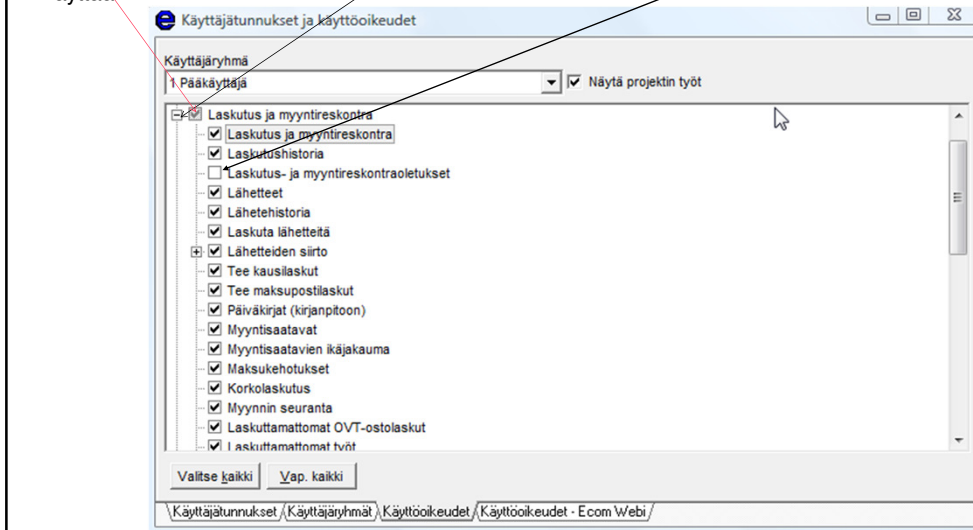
Käyttäjätunnukset ja käyttöoikeudet

Käyttäjäryhmä
1 Pääkäyttäjä
Näytä projektin työt

Laskutus ja myyntireskontra
Laskutus ja myyntireskontra
Laskutushistoria
Laskutus- ja myyntireskontraoletukset
Lähetteet
Lähetehistoria
Laskuta lähetteitä
Lähetteiden siirto
Tee kausilaskut
Tee maksupostilaskut
Päiväkirjat (kirjanpitoon)
Myyntisaatavat
Myyntisaatavien ikäjakauma
Maksukehotukset
Korkolaskutus
Myynnin seuranta
Laskuttamattomat OVT-ostolaskut
Laskuttamattomat työt

Valitse kaikki
Vap. kaikki

Käyttäjätunnukset
Käyttäjäryhmät
Käyttöoikeudet
Käyttöoikeudet - Ecom Webi